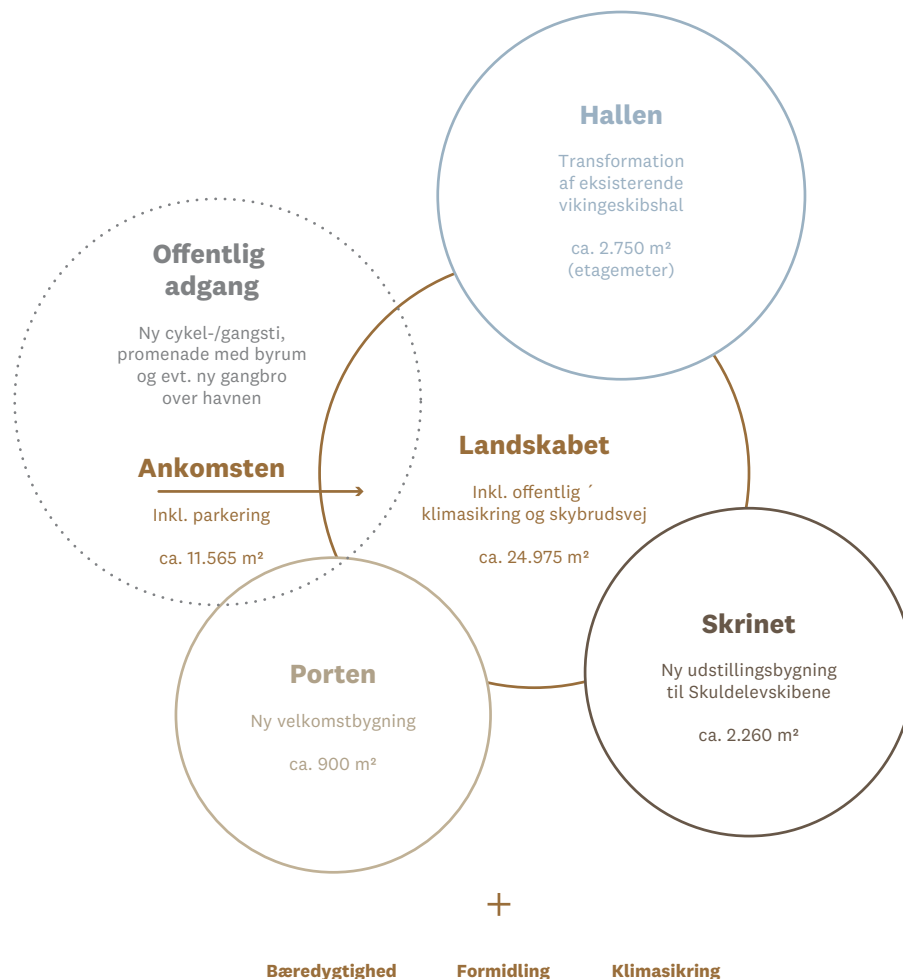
Hallen

Transformation af eksisterende vikingeskibshal

ca. 2.750 m² (etagemeter)

Offentlig adgang

Ny cykel-/gangsti, promenade med byrum og evt. ny gangbro over havnen

Ankomsten

Inkl. parkering

ca. 11.565 m²

Landskabet

Inkl. offentlig ´ klimasikring og skybrudsvej

ca. 24.975 m²

Skrinet

Ny udstillingsbygning til Skuldelevskibene

ca. 2.260 m²

Porten

Ny velkomstbygning

ca. 900 m²

+

Bæredygtighed Formidling Klimasikring